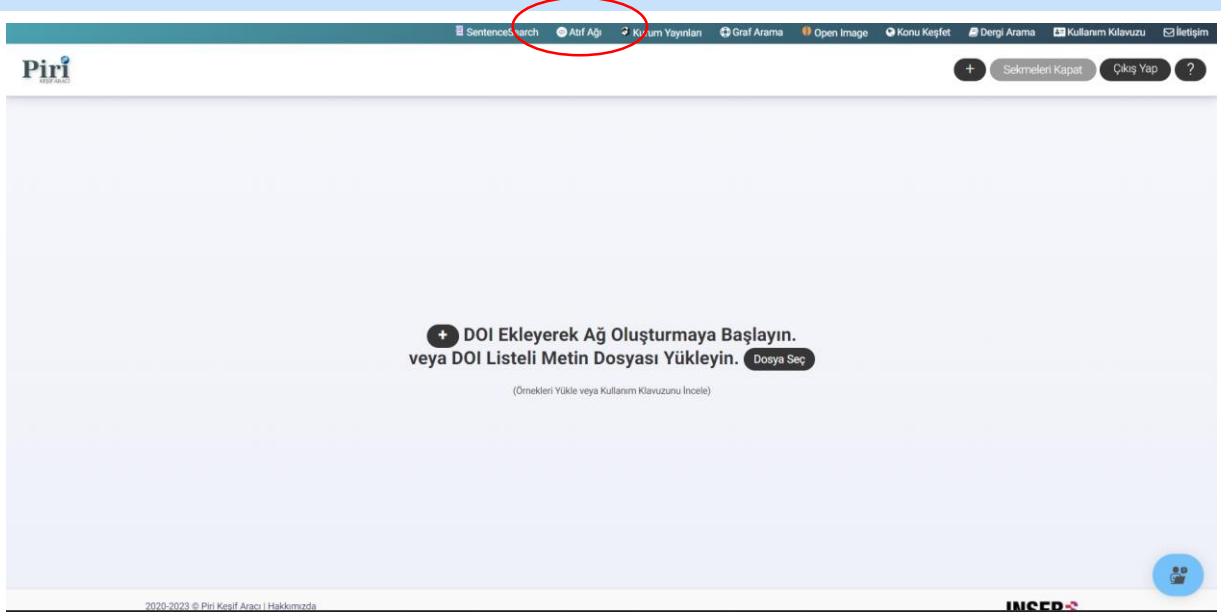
SentenceSearch Atıf Ağı Kurum Yayınları Graf Arama Open Image Konu Keşfet Dergi Arama Kullanım Kılavuzu İletişim

Piri
KEŞİF ARACI

+ Sekmeleri Kapat Çıkış Yap ?

+ DOI Ekleyerek Ağ Oluşturmaya Başlayın.
veya DOI Listeli Metin Dosyası Yükleyin. Dosya Seç

(Örnekleri Yükle veya Kullanım Klavuzunu İncele)

2020-2023 © Piri Keşif Aracı | Hakkımızda

INSER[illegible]